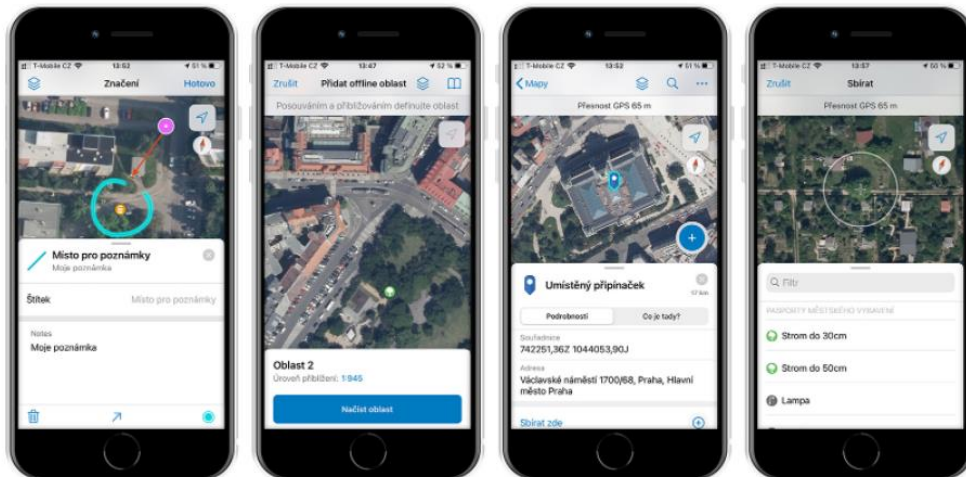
T-Mobile CZ 13:52 51 %
Značení
Hotovo
Místo pro poznámky
Moje poznámka
Štítek
Místo pro poznámky
Notes
Moje poznámka

T-Mobile CZ 13:47 52 %
Zrušit
Přidat offline oblast
Posouváním a přibližováním definujte oblast
Oblast 2
Úroveň přiblížení: 1:945
Načíst oblast

T-Mobile CZ 13:52 51 %
Mapy
Přesnost GPS 65 m
Umístěný připínaček
17 km
Podrobnosti
Co je tady?
Souřadnice
742251,36Z 1044053,90J
Adresa
Václavské náměstí 1700/68, Praha, Hlavní město Praha
Sbírat zde

T-Mobile CZ 13:57 50 %
Zrušit
Sbírat
Přesnost GPS 65 m
Filtr
PASPORTY MĚSTSKÉHO VYBAVENÍ
Strom do 30cm
Strom do 50cm
Lampa